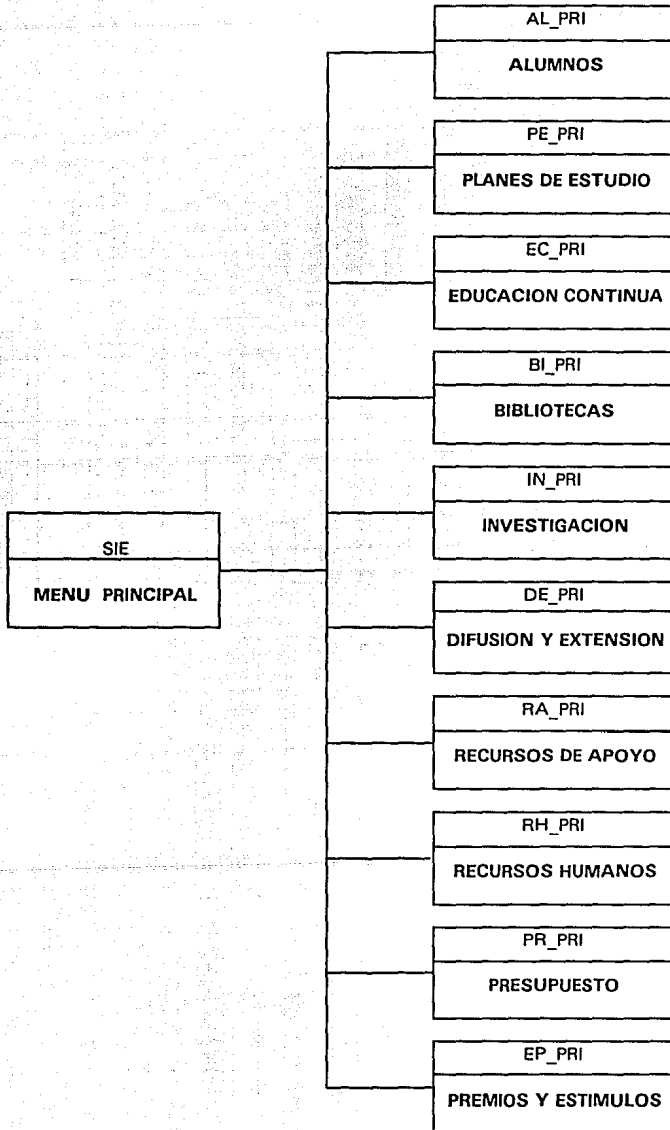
SIE

MENU PRINCIPAL

AL_PRI

ALUMNOS

PE_PRI

PLANES DE ESTUDIO

EC_PRI

EDUCACION CONTINUA

BI_PRI

BIBLIOTECAS

IN_PRI

INVESTIGACION

DE_PRI

DIFUSION Y EXTENSION

RA_PRI

RECURSOS DE APOYO

RH_PRI

RECURSOS HUMANOS

PR_PRI

PRESUPUESTO

EP_PRI

PREMIOS Y ESTIMULOS